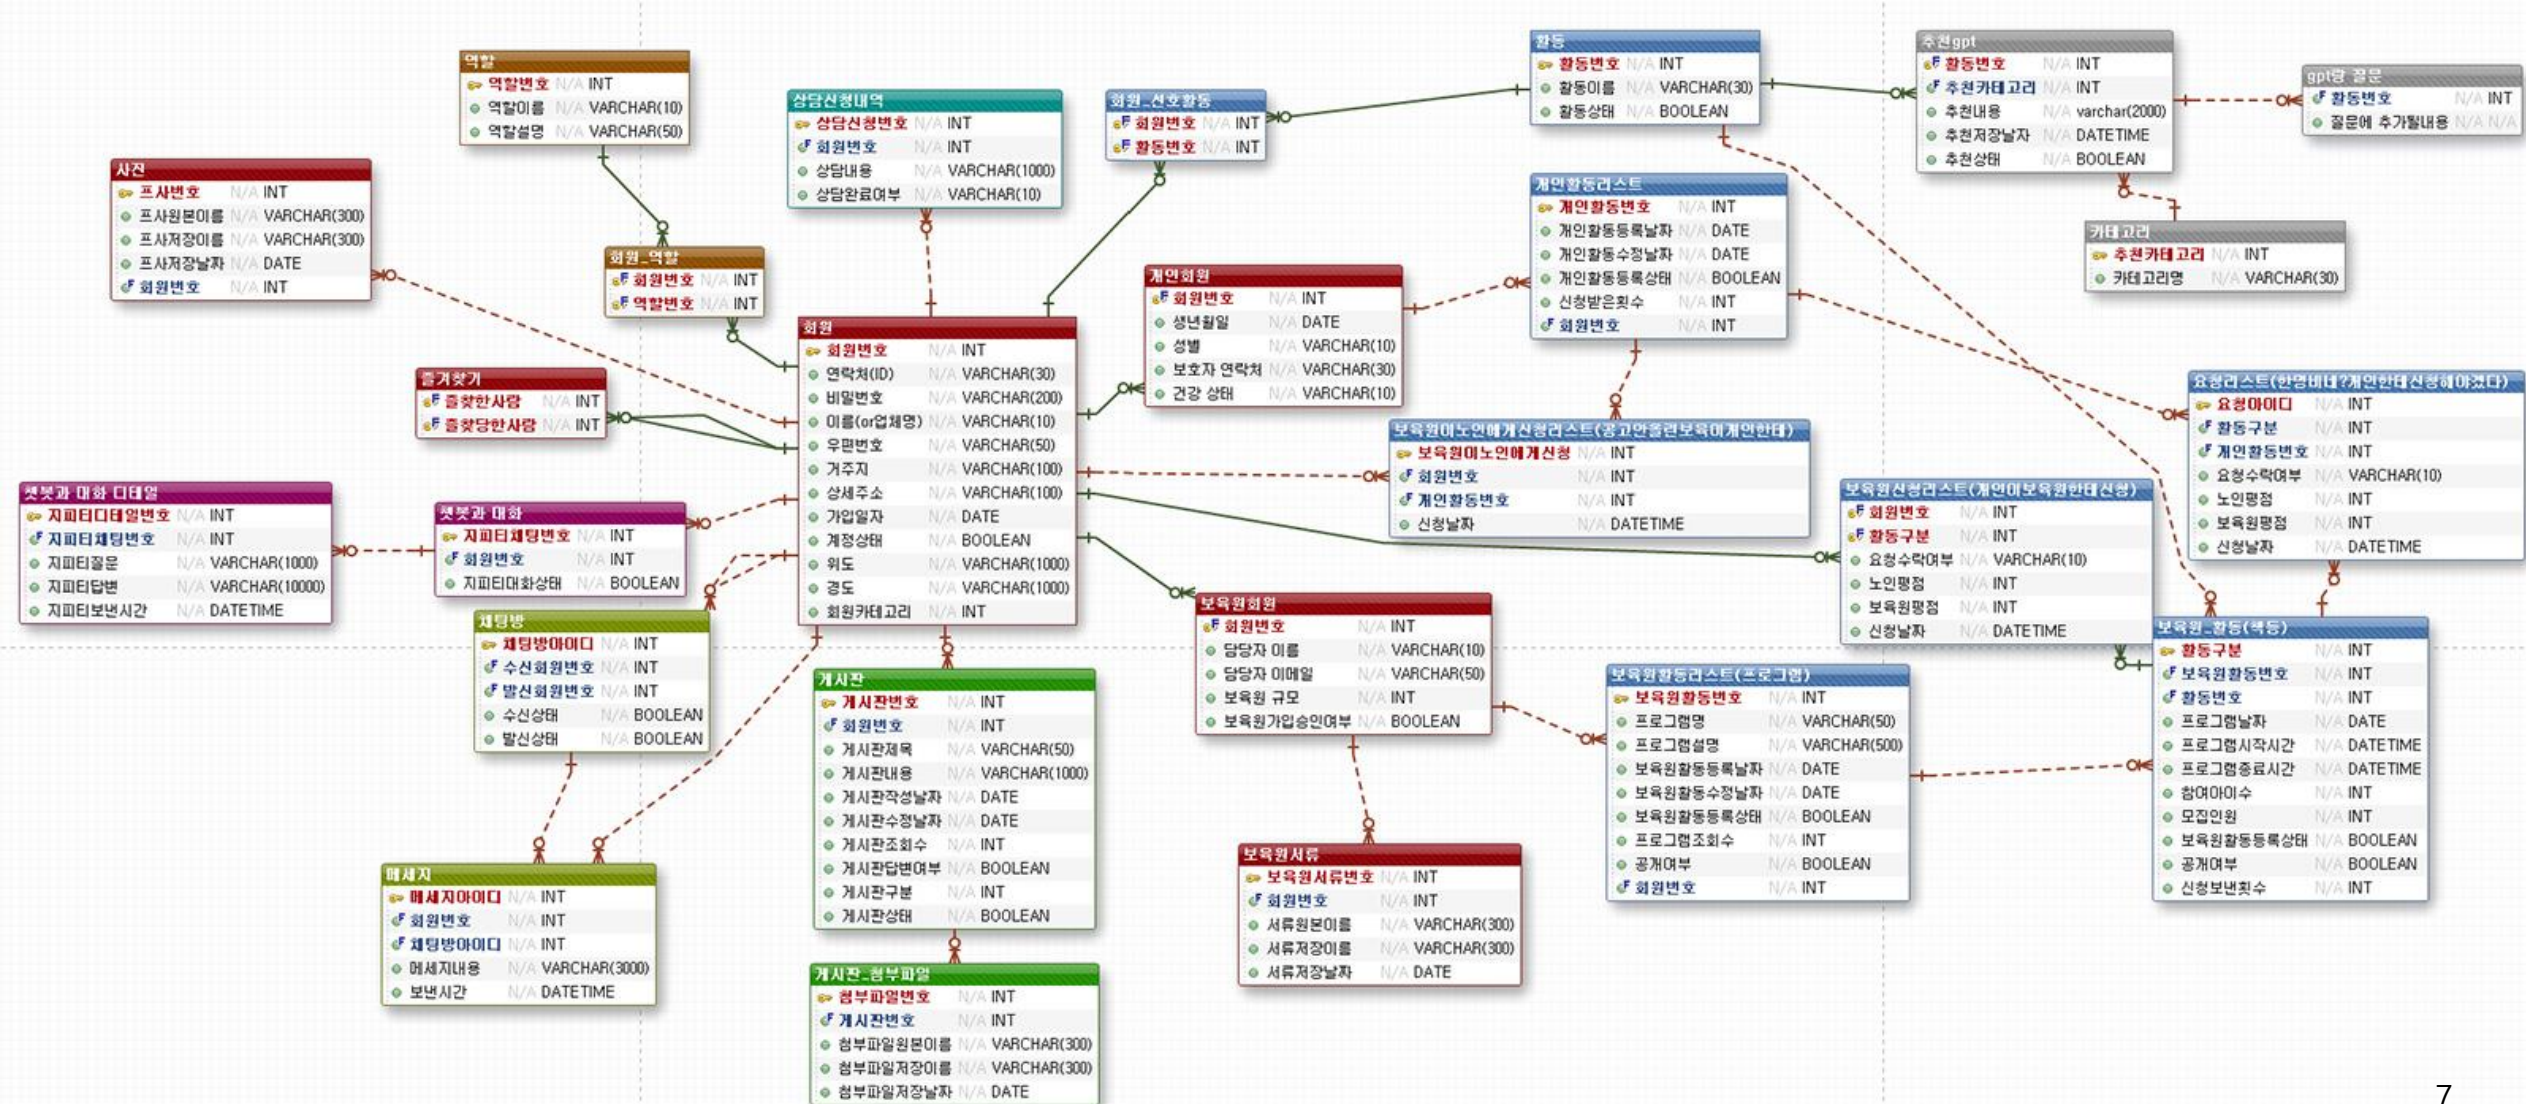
역할
역할번호 N/A INT
역할이름 N/A VARCHAR(10)
역할설명 N/A VARCHAR(50)

사진
프사번호 N/A INT
프사원본이름 N/A VARCHAR(300)
프사저장이름 N/A VARCHAR(300)
프사저장날짜 N/A DATE
회원번호 N/A INT

상담신청내역
상담신청번호 N/A INT
회원번호 N/A INT
상담내용 N/A VARCHAR(1000)
상담완료여부 N/A VARCHAR(10)

회원_선호활동
회원번호 N/A INT
활동번호 N/A INT

활동
활동번호 N/A INT
활동이름 N/A VARCHAR(30)
활동상태 N/A BOOLEAN

추천gpt
활동번호 N/A INT
추천카테고리 N/A INT
추천내용 N/A varchar(2000)
추천저장날짜 N/A DATETIME
추천상태 N/A BOOLEAN

gpt랑 질문
활동번호 N/A INT
질문에 추가될내용 N/A N/A

회원_역할
회원번호 N/A INT
역할번호 N/A INT

개인활동리스트
개인활동번호 N/A INT
개인활동등록날짜 N/A DATE
개인활동수정날짜 N/A DATE
개인활동등록상태 N/A BOOLEAN
신청받은회수 N/A INT
회원번호 N/A INT

카테고리
추천카테고리 N/A INT
카테고리명 N/A VARCHAR(30)

개인회원
회원번호 N/A INT
생년월일 N/A DATE
성별 N/A VARCHAR(10)
보호자 연락처 N/A VARCHAR(30)
건강 상태 N/A VARCHAR(10)

회원
회원번호 N/A INT
연락처(ID) N/A VARCHAR(30)
비밀번호 N/A VARCHAR(200)
이름(or업체명) N/A VARCHAR(10)
우편번호 N/A VARCHAR(50)
거주지 N/A VARCHAR(100)
상세주소 N/A VARCHAR(100)
가입일자 N/A DATE
계정상태 N/A BOOLEAN
위도 N/A VARCHAR(1000)
경도 N/A VARCHAR(1000)
회원카테고리 N/A INT

즐겨찾기
즐찾한사람 N/A INT
즐찾당한사람 N/A INT

요청리스트(한명비대?개인한테신청해야겠다)
요청아이디 N/A INT
활동구분 N/A INT
개인활동번호 N/A INT
요청수락여부 N/A VARCHAR(10)
노인평점 N/A INT
보육원평점 N/A INT
신청날짜 N/A DATETIME

보육원이노인에게신청리스트(공고안올린보육이개인한테)
보육원이노인에게신청 N/A INT
회원번호 N/A INT
개인활동번호 N/A INT
신청날짜 N/A DATETIME

챗봇과 대화 디테일
지피티디테일번호 N/A INT
지피티채팅번호 N/A INT
지피티질문 N/A VARCHAR(1000)
지피티답변 N/A VARCHAR(10000)
지피티보낸시간 N/A DATETIME

챗봇과 대화
지피티채팅번호 N/A INT
회원번호 N/A INT
지피티대화상태 N/A BOOLEAN

보육원신청리스트(개인이보육원한테신청)
회원번호 N/A INT
활동구분 N/A INT
요청수락여부 N/A VARCHAR(10)
노인평점 N/A INT
보육원평점 N/A INT
신청날짜 N/A DATETIME

채팅방
채팅방아이디 N/A INT
수신회원번호 N/A INT
발신회원번호 N/A INT
수신상태 N/A BOOLEAN
발신상태 N/A BOOLEAN

보육원회원
회원번호 N/A INT
담당자 이름 N/A VARCHAR(10)
담당자 이메일 N/A VARCHAR(50)
보육원 규모 N/A INT
보육원가입승인여부 N/A BOOLEAN

보육원_활동(행동)
활동구분 N/A INT
보육원활동번호 N/A INT
활동번호 N/A INT
프로그램날짜 N/A DATE
프로그램시작시간 N/A DATETIME
프로그램종료시간 N/A DATETIME
참여아이수 N/A INT
모집인원 N/A INT
보육원활동등록상태 N/A BOOLEAN
공개여부 N/A BOOLEAN
신청보낸회수 N/A INT

게시판
게시판번호 N/A INT
회원번호 N/A INT
게시판제목 N/A VARCHAR(50)
게시판내용 N/A VARCHAR(1000)
게시판작성날짜 N/A DATE
게시판수정날짜 N/A DATE
게시판조회수 N/A INT
게시판답변여부 N/A BOOLEAN
게시판구분 N/A INT
게시판상태 N/A BOOLEAN

보육원활동리스트(프로그램)
보육원활동번호 N/A INT
프로그램명 N/A VARCHAR(50)
프로그램설명 N/A VARCHAR(500)
보육원활동등록날짜 N/A DATE
보육원활동수정날짜 N/A DATE
보육원활동등록상태 N/A BOOLEAN
프로그램조회수 N/A INT
공개여부 N/A BOOLEAN
회원번호 N/A INT

메세지
메세지아이디 N/A INT
회원번호 N/A INT
채팅방아이디 N/A INT
메세지내용 N/A VARCHAR(3000)
보낸시간 N/A DATETIME

보육원서류
보육원서류번호 N/A INT
회원번호 N/A INT
서류원본이름 N/A VARCHAR(300)
서류저장이름 N/A VARCHAR(300)
서류저장날짜 N/A DATE

게시판_첨부파일
첨부파일번호 N/A INT
게시판번호 N/A INT
첨부파일원본이름 N/A VARCHAR(300)
첨부파일저장이름 N/A VARCHAR(300)
첨부파일저장날짜 N/A DATE

7